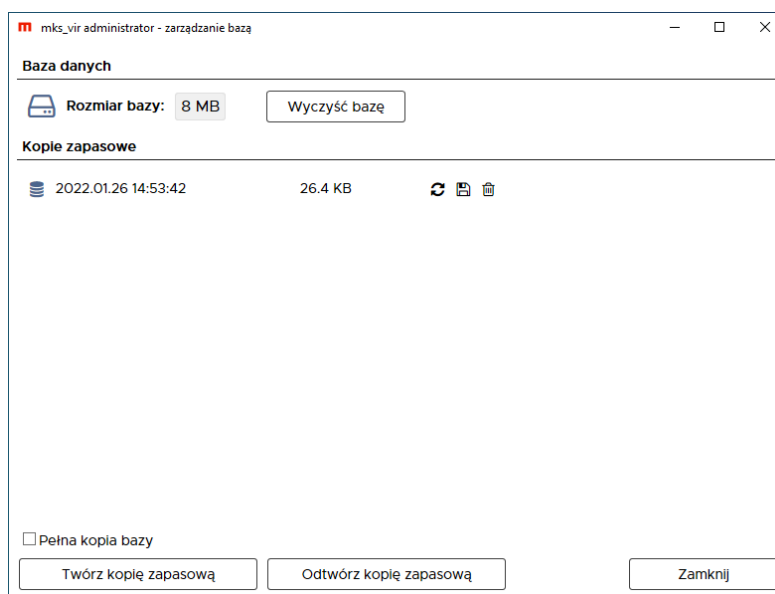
mks_vir administrator - zarządzanie bazą

Baza danych

Rozmiar bazy: 8 MB

Wyczyść bazę

Kopie zapasowe

2022.01.26 14:53:42 26.4 KB

Pełna kopia bazy

Twórz kopię zapasową

Odtwórz kopię zapasową

Zamknij